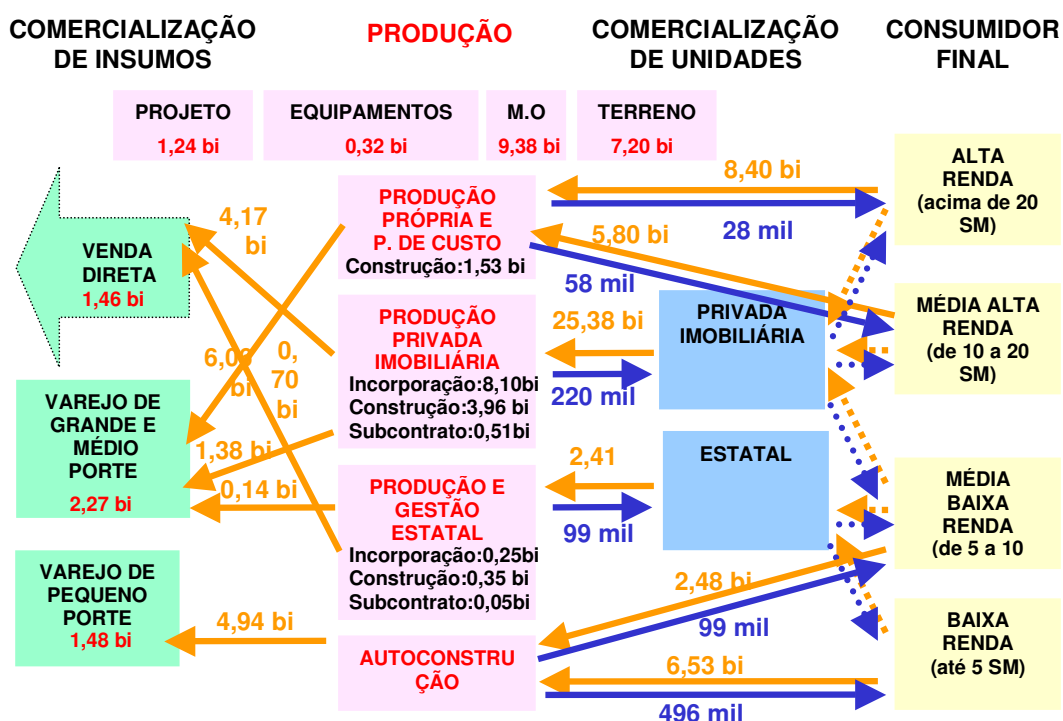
COMERCIALIZAÇÃO DE INSUMOS

PRODUÇÃO

COMERCIALIZAÇÃO DE UNIDADES

CONSUMIDOR FINAL

PROJETO
1,24 bi

EQUIPAMENTOS
0,32 bi

M.O
9,38 bi

TERRENO
7,20 bi

VENDA DIRETA
1,46 bi

VAREJO DE GRANDE E MÉDIO PORTE
2,27 bi

VAREJO DE PEQUENO PORTE
1,48 bi

4,17 bi

6,00 bi

0, 70 bi

1,38 bi

0,14 bi

4,94 bi

PRODUÇÃO PRÓPRIA E P. DE CUSTO
Construção:1,53 bi

PRODUÇÃO PRIVADA IMOBILIÁRIA
Incorporação:8,10bi
Construção:3,96 bi
Subcontrato:0,51bi

PRODUÇÃO E GESTÃO ESTATAL
Incorporação:0,25bi
Construção:0,35 bi
Subcontrato:0,05bi

AUTOCONSTRUÇÃO

8,40 bi
28 mil
5,80 bi
58 mil
25,38 bi
220 mil
2,41
99 mil
2,48 bi
99 mil
6,53 bi
496 mil

PRIVADA IMOBILIÁRIA

ESTATAL

ALTA RENDA (acima de 20 SM)

MÉDIA ALTA RENDA (de 10 a 20 SM)

MÉDIA BAIXA RENDA (de 5 a 10

BAIXA RENDA (até 5 SM)